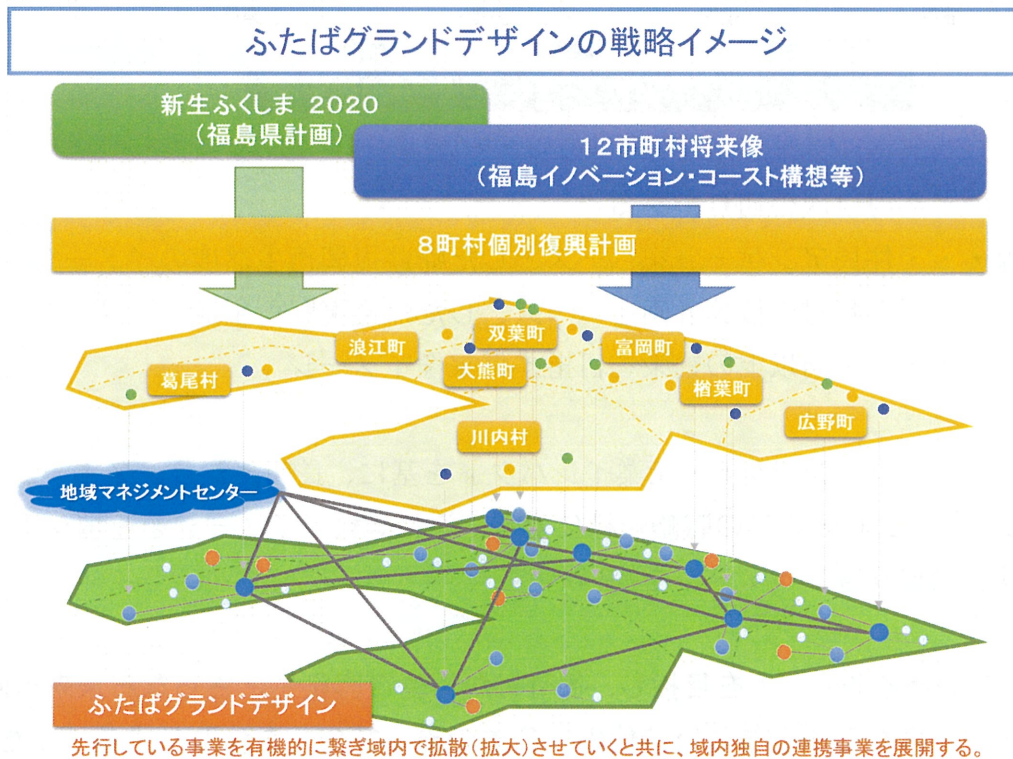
ふたばグランドデザインの戦略イメージ

新生ふくしま 2020
（福島県計画）

12市町村将来像
（福島イノベーション・コースト構想等）

8町村個別復興計画

葛尾村

浪江町

双葉町

大熊町

富岡町

楢葉町

広野町

川内村

地域マネジメントセンター

ふたばグランドデザイン

先行している事業を有機的に繋ぎ域内で拡散（拡大）させていくと共に、域内独自の連携事業を展開する。